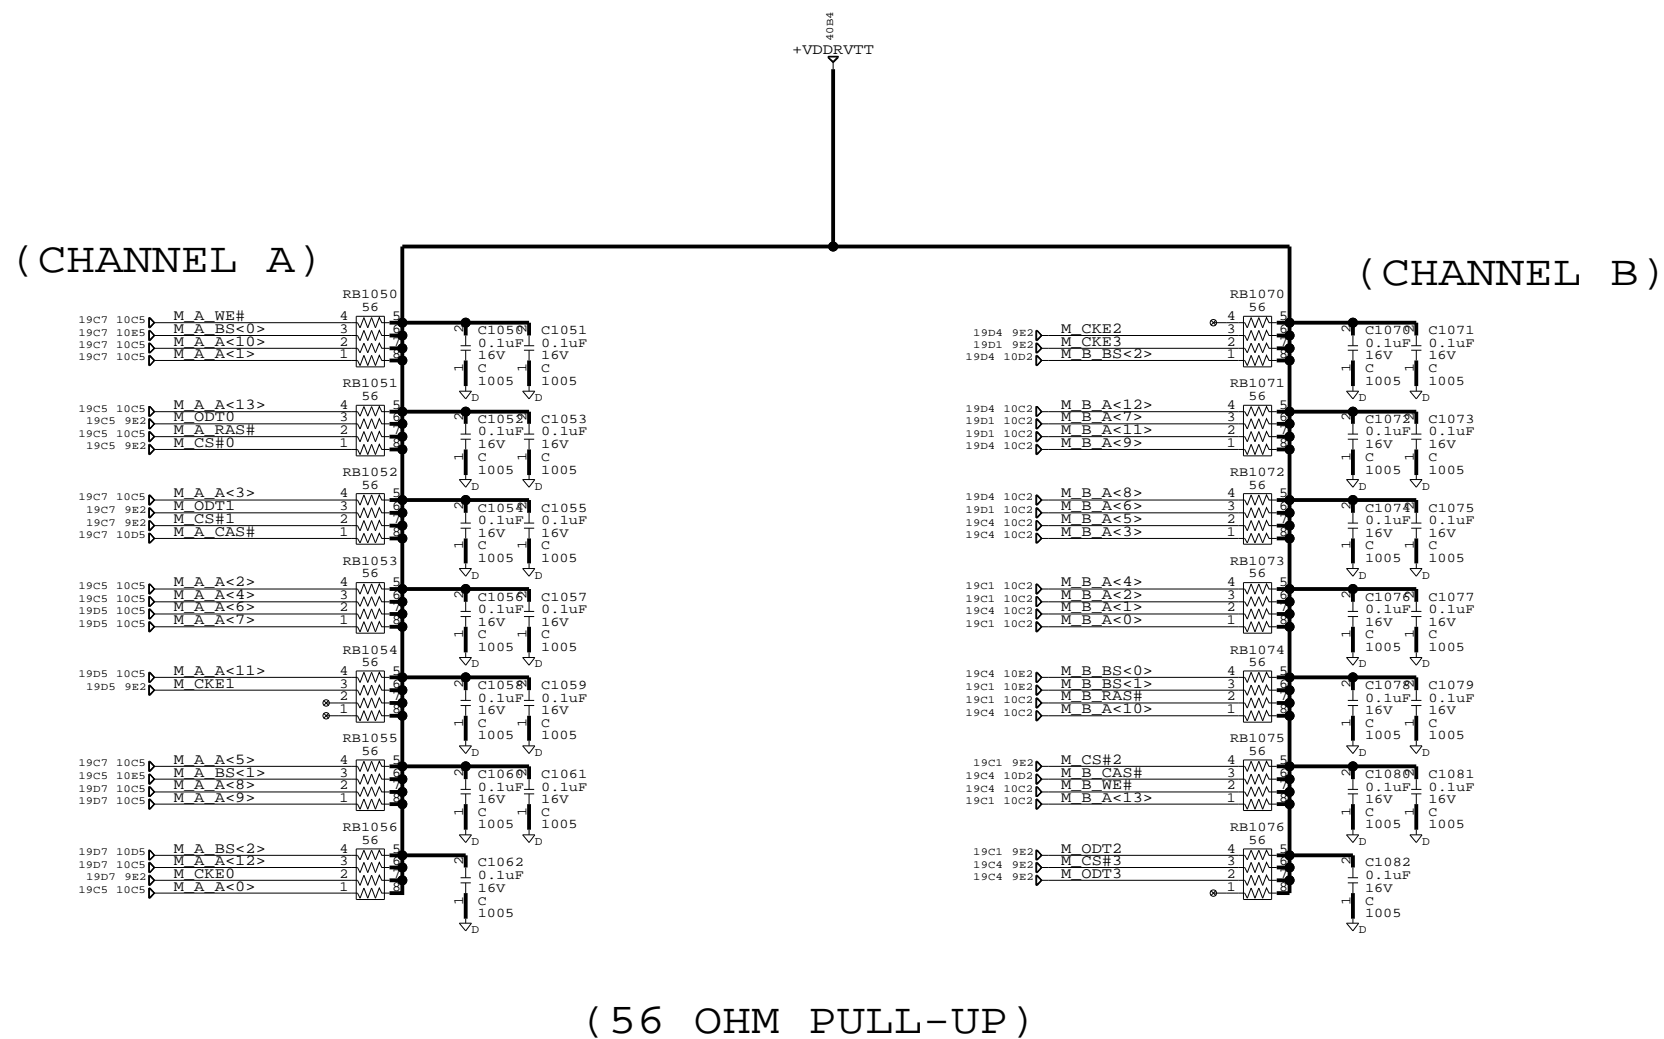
40B4
+VDDRVTT

(CHANNEL A)

RB1050
56
19C7 10C5 M_A_WE# 4 5
19C7 10E5 M_A_BS<0> 3 6
19C7 10C5 M_A_A<10> 2 7
19C7 10C5 M_A_A<1> 1 8
C1050 0.1uF 16V C 1005
C1051 0.1uF 16V C 1005

RB1051
56
19C5 10C5 M_A_A<13> 4 5
19C5 9E2 M_ODT0 3 6
19C5 10C5 M_A_RAS# 2 7
19C5 9E2 M_CS#0 1 8
C1052 0.1uF 16V C 1005
C1053 0.1uF 16V C 1005

RB1052
56
19C7 10C5 M_A_A<3> 4 5
19C7 9E2 M_ODT1 3 6
19C7 9E2 M_CS#1 2 7
19C7 10D5 M_A_CAS# 1 8
C1054 0.1uF 16V C 1005
C1055 0.1uF 16V C 1005

RB1053
56
19C5 10C5 M_A_A<2> 4 5
19C5 10C5 M_A_A<4> 3 6
19D5 10C5 M_A_A<6> 2 7
19D5 10C5 M_A_A<7> 1 8
C1056 0.1uF 16V C 1005
C1057 0.1uF 16V C 1005

RB1054
56
19D5 10C5 M_A_A<11> 4 5
19D5 9E2 M_CKE1 3 6
2 7
1 8
C1058 0.1uF 16V C 1005
C1059 0.1uF 16V C 1005

RB1055
56
19C7 10C5 M_A_A<5> 4 5
19C5 10E5 M_A_BS<1> 3 6
19D7 10C5 M_A_A<8> 2 7
19D7 10C5 M_A_A<9> 1 8
C1060 0.1uF 16V C 1005
C1061 0.1uF 16V C 1005

RB1056
56
19D7 10D5 M_A_BS<2> 4 5
19D7 10C5 M_A_A<12> 3 6
19D7 9E2 M_CKE0 2 7
19C5 10C5 M_A_A<0> 1 8
C1062 0.1uF 16V C 1005

(CHANNEL B)

RB1070
56
4 5
19D4 9E2 M_CKE2 3 6
19D1 9E2 M_CKE3 2 7
19D4 10D2 M_B_BS<2> 1 8
C1070 0.1uF 16V C 1005
C1071 0.1uF 16V C 1005

RB1071
56
19D4 10C2 M_B_A<12> 4 5
19D1 10C2 M_B_A<7> 3 6
19D1 10C2 M_B_A<11> 2 7
19D4 10C2 M_B_A<9> 1 8
C1072 0.1uF 16V C 1005
C1073 0.1uF 16V C 1005

RB1072
56
19D4 10C2 M_B_A<8> 4 5
19D1 10C2 M_B_A<6> 3 6
19C4 10C2 M_B_A<5> 2 7
19C4 10C2 M_B_A<3> 1 8
C1074 0.1uF 16V C 1005
C1075 0.1uF 16V C 1005

RB1073
56
19C1 10C2 M_B_A<4> 4 5
19C1 10C2 M_B_A<2> 3 6
19C4 10C2 M_B_A<1> 2 7
19C1 10C2 M_B_A<0> 1 8
C1076 0.1uF 16V C 1005
C1077 0.1uF 16V C 1005

RB1074
56
19C4 10E2 M_B_BS<0> 4 5
19C1 10E2 M_B_BS<1> 3 6
19C1 10C2 M_B_RAS# 2 7
19C4 10C2 M_B_A<10> 1 8
C1078 0.1uF 16V C 1005
C1079 0.1uF 16V C 1005

RB1075
56
19C1 9E2 M_CS#2 4 5
19C4 10D2 M_B_CAS# 3 6
19C4 10C2 M_B_WE# 2 7
19C1 10C2 M_B_A<13> 1 8
C1080 0.1uF 16V C 1005
C1081 0.1uF 16V C 1005

RB1076
56
19C1 9E2 M_ODT2 4 5
19C4 9E2 M_CS#3 3 6
19C4 9E2 M_ODT3 2 7
1 8
C1082 0.1uF 16V C 1005

(56 OHM PULL-UP)